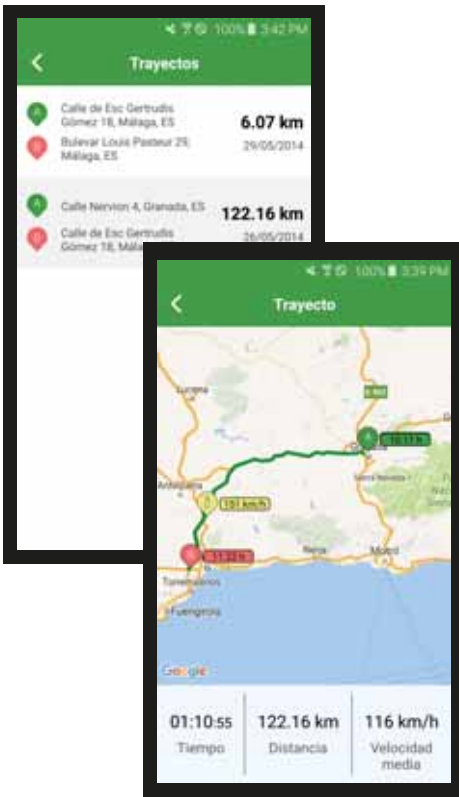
100% 3:42 PM

Trayectos

A Calle de Esc Gertrudis Gómez 18, Málaga, ES
B Bulevar Louis Pasteur 29, Málaga, ES
6.07 km
29/05/2014

A Calle Nervion 4, Granada, ES
B Calle de Esc Gertrudis Gómez 18, Málaga
122.16 km
26/05/2014

100% 3:39 PM

Trayecto

Lucena
Antequera
Granada
Sierra Nevada
Nerja
Motril
Torremolinos
Fuengirola
A-92
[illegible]
151 km/h
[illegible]
Google

01:10:55
Tiempo

122.16 km
Distancia

116 km/h
Velocidad media